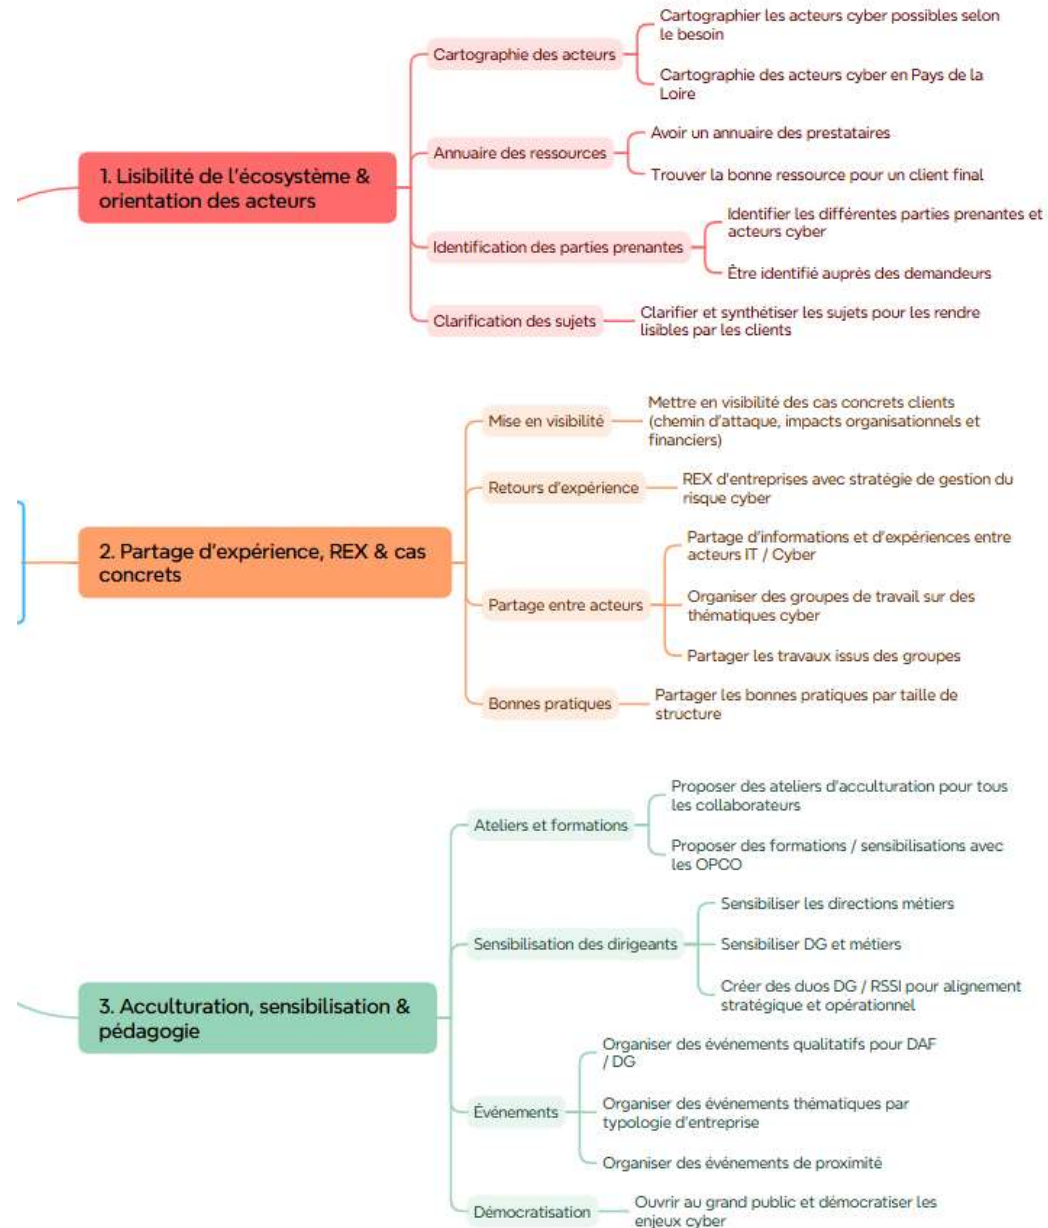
1. Lisibilité de l'écosystème & orientation des acteurs

Cartographie des acteurs

Cartographier les acteurs cyber possibles selon le besoin

Cartographie des acteurs cyber en Pays de la Loire

Annuaire des ressources

Avoir un annuaire des prestataires

Trouver la bonne ressource pour un client final

Identification des parties prenantes

Identifier les différentes parties prenantes et acteurs cyber

Être identifié auprès des demandeurs

Clarification des sujets

Clarifier et synthétiser les sujets pour les rendre lisibles par les clients

2. Partage d'expérience, REX & cas concrets

Mise en visibilité

Mettre en visibilité des cas concrets clients (chemin d'attaque, impacts organisationnels et financiers)

Retours d'expérience

REX d'entreprises avec stratégie de gestion du risque cyber

Partage entre acteurs

Partage d'informations et d'expériences entre acteurs IT / Cyber

Organiser des groupes de travail sur des thématiques cyber

Partager les travaux issus des groupes

Bonnes pratiques

Partager les bonnes pratiques par taille de structure

3. Acculturation, sensibilisation & pédagogie

Ateliers et formations

Proposer des ateliers d'acculturation pour tous les collaborateurs

Proposer des formations / sensibilisations avec les OPCO

Sensibilisation des dirigeants

Sensibiliser les directions métiers

Sensibiliser DG et métiers

Créer des duos DG / RSSI pour alignement stratégique et opérationnel

Événements

Organiser des événements qualitatifs pour DAF / DG

Organiser des événements thématiques par typologie d'entreprise

Organiser des événements de proximité

Démocratisation

Ouvrir au grand public et démocratiser les enjeux cyber